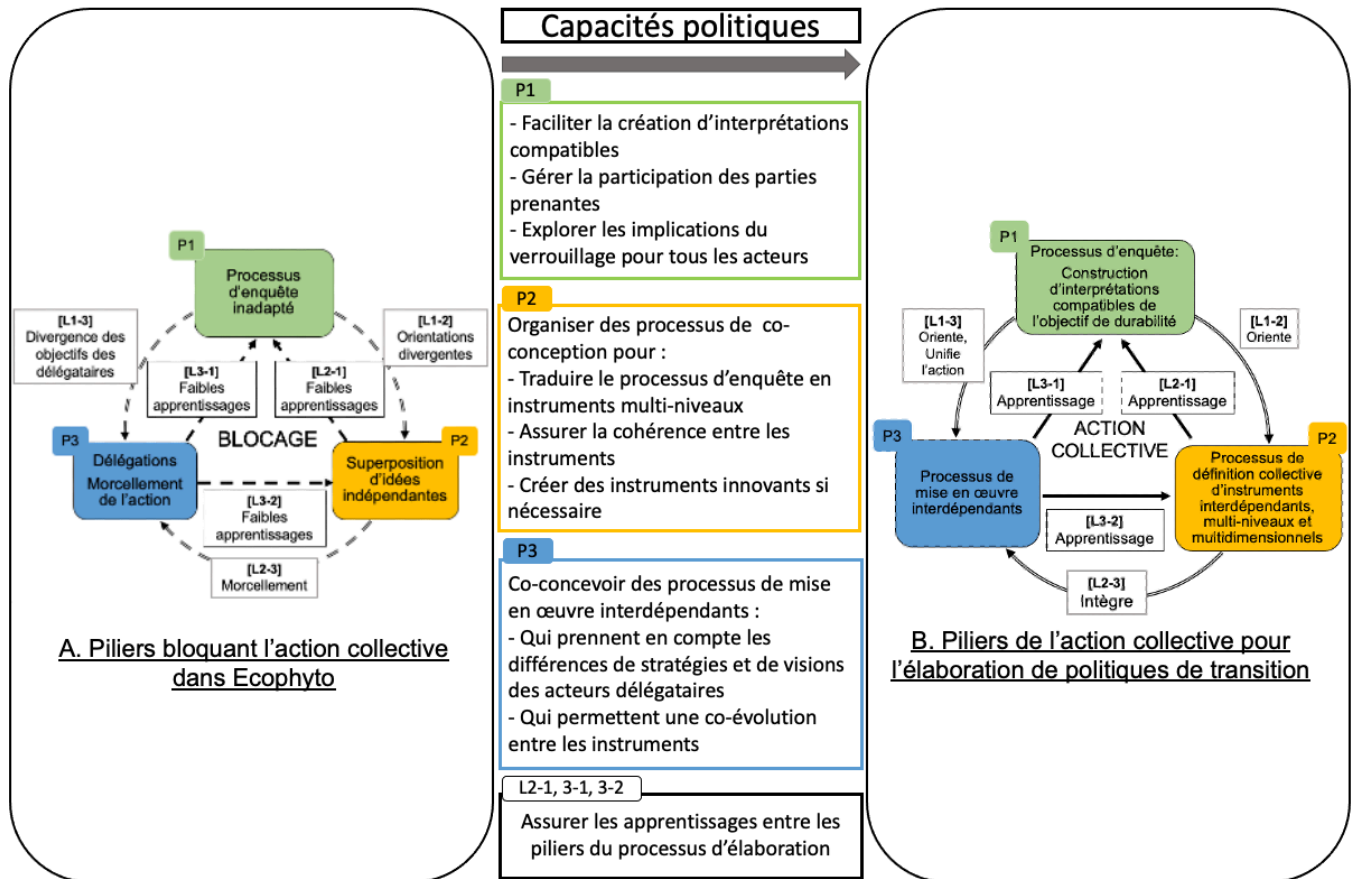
Capacités politiques

P1

Processus d'enquête inadapté

[L1-3] Divergence des objectifs des délégataires

[L1-2] Orientations divergentes

[L3-1] Faibles apprentissages

[L2-1] Faibles apprentissages

BLOCAGE

P3

Délégations Morcellement de l'action

P2

Superposition d'idées indépendantes

[L3-2] Faibles apprentissages

[L2-3] Morcellement

A. Piliers bloquant l'action collective dans Ecophyto

P1

- Faciliter la création d'interprétations compatibles
- Gérer la participation des parties prenantes
- Explorer les implications du verrouillage pour tous les acteurs

P2

Organiser des processus de co-conception pour :
- Traduire le processus d'enquête en instruments multi-niveaux
- Assurer la cohérence entre les instruments
- Créer des instruments innovants si nécessaire

P3

Co-concevoir des processus de mise en œuvre interdépendants :
- Qui prennent en compte les différences de stratégies et de visions des acteurs délégataires
- Qui permettent une co-évolution entre les instruments

L2-1, 3-1, 3-2

Assurer les apprentissages entre les piliers du processus d'élaboration

P1

Processus d'enquête: Construction d'interprétations compatibles de l'objectif de durabilité

[L1-3] Oriente, Unifie l'action

[L1-2] Oriente

[L3-1] Apprentissage

[L2-1] Apprentissage

ACTION COLLECTIVE

P3

Processus de mise en œuvre interdépendants

P2

Processus de définition collective d'instruments interdépendants, multi-niveaux et multidimensionnels

[L3-2] Apprentissage

[L2-3] Intègre

B. Piliers de l'action collective pour l'élaboration de politiques de transition